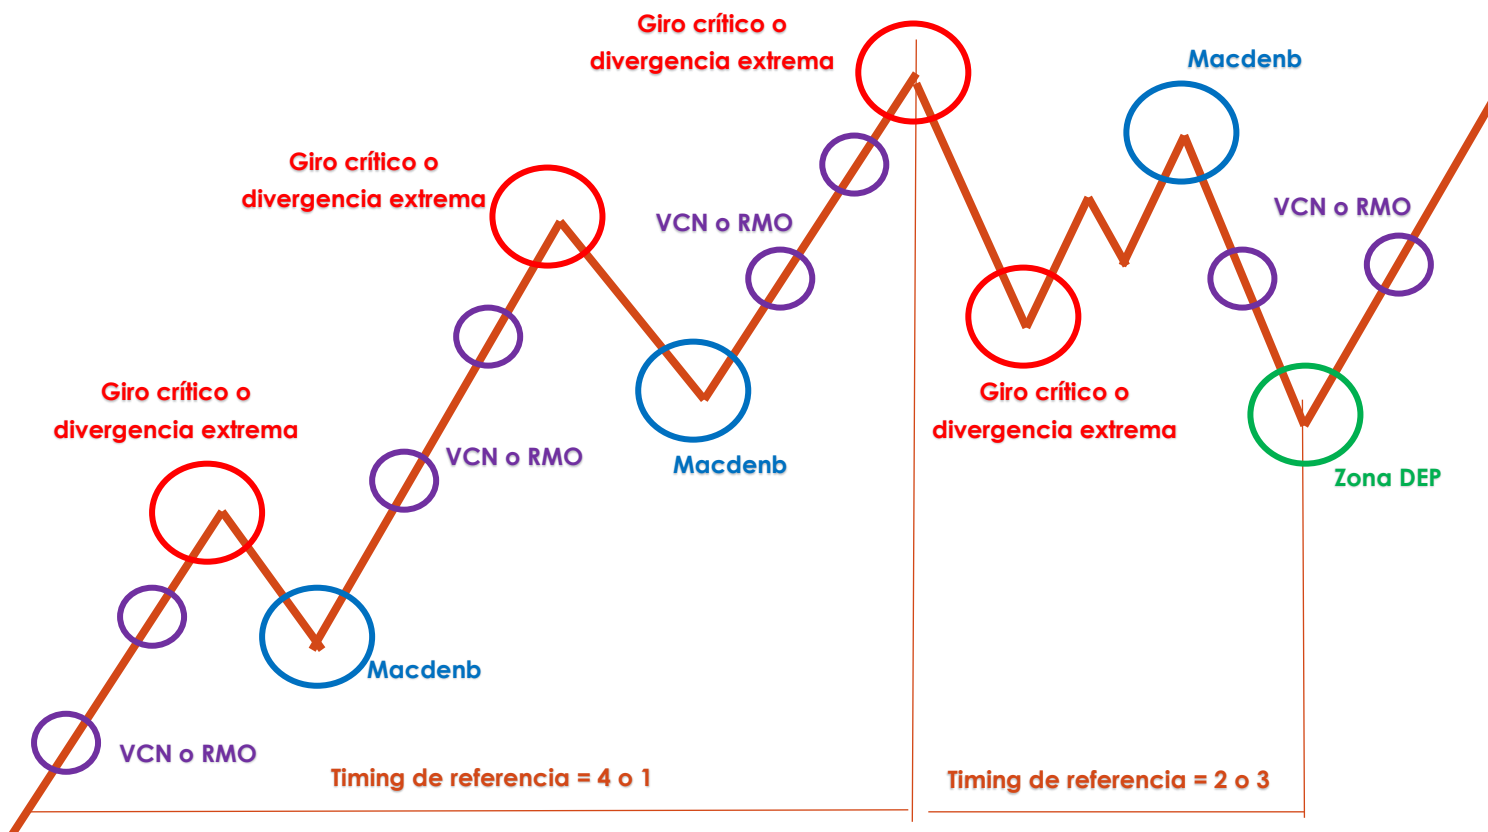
Giro crítico o divergencia extrema

Macdenb

Giro crítico o divergencia extrema

VCN o RMO

VCN o RMO

Giro crítico o divergencia extrema

VCN o RMO

Macdenb

Giro crítico o divergencia extrema

Zona DEP

Macdenb

VCN o RMO

Timing de referencia = 4 o 1

Timing de referencia = 2 o 3